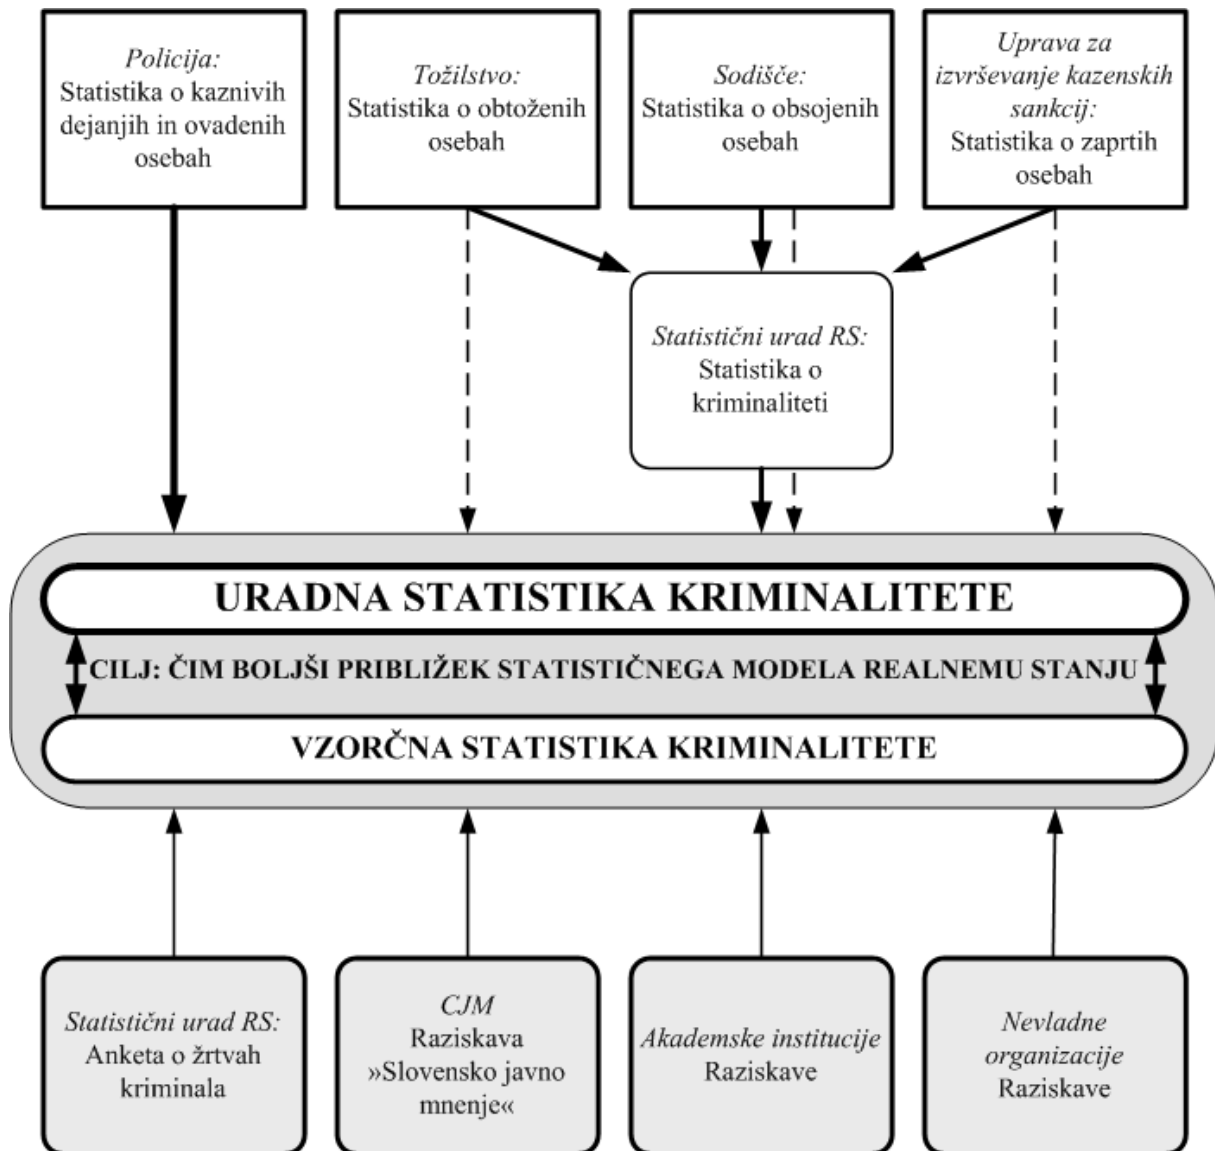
Policija:
Statistika o kaznivih dejanjih in ovadenih osebah

Tožilstvo:
Statistika o obtoženih osebah

Sodišče:
Statistika o obsojenih osebah

Uprava za izvrševanje kazenskih sankcij:
Statistika o zaprtih osebah

Statistični urad RS:
Statistika o kriminaliteti

URADNA STATISTIKA KRIMINALITETE

CILJ: ČIM BOLJŠI PRIBLIŽEK STATISTIČNEGA MODELA REALNEMU STANJU

VZORČNA STATISTIKA KRIMINALITETE

Statistični urad RS:
Anketa o žrtvah kriminala

CJM
Raziskava »Slovensko javno mnenje«

Akademske institucije
Raziskave

Nevladne organizacije
Raziskave